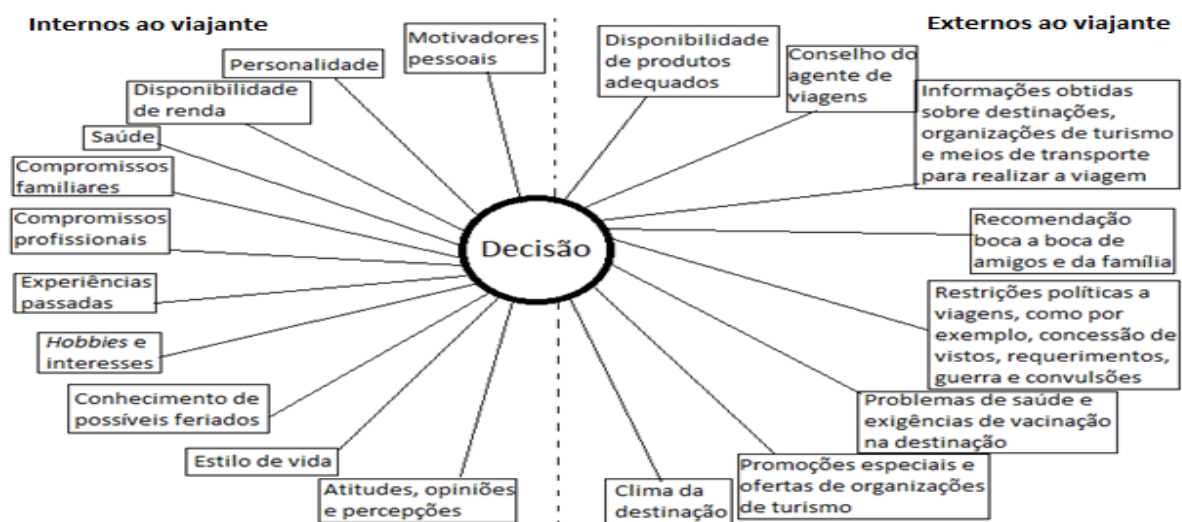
Internos ao viajante

Externos ao viajante

Motivadores pessoais

Personalidade

Disponibilidade de renda

Saúde

Compromissos familiares

Compromissos profissionais

Experiências passadas

*Hobbies* e interesses

Conhecimento de possíveis feriados

Estilo de vida

Atitudes, opiniões e percepções

Decisão

Disponibilidade de produtos adequados

Conselho do agente de viagens

Informações obtidas sobre destinações, organizações de turismo e meios de transporte para realizar a viagem

Recomendação boca a boca de amigos e da família

Restrições políticas a viagens, como por exemplo, concessão de vistos, requerimentos, guerra e convulsões

Problemas de saúde e exigências de vacinação na destinação

Promoções especiais e ofertas de organizações de turismo

Clima da destinação